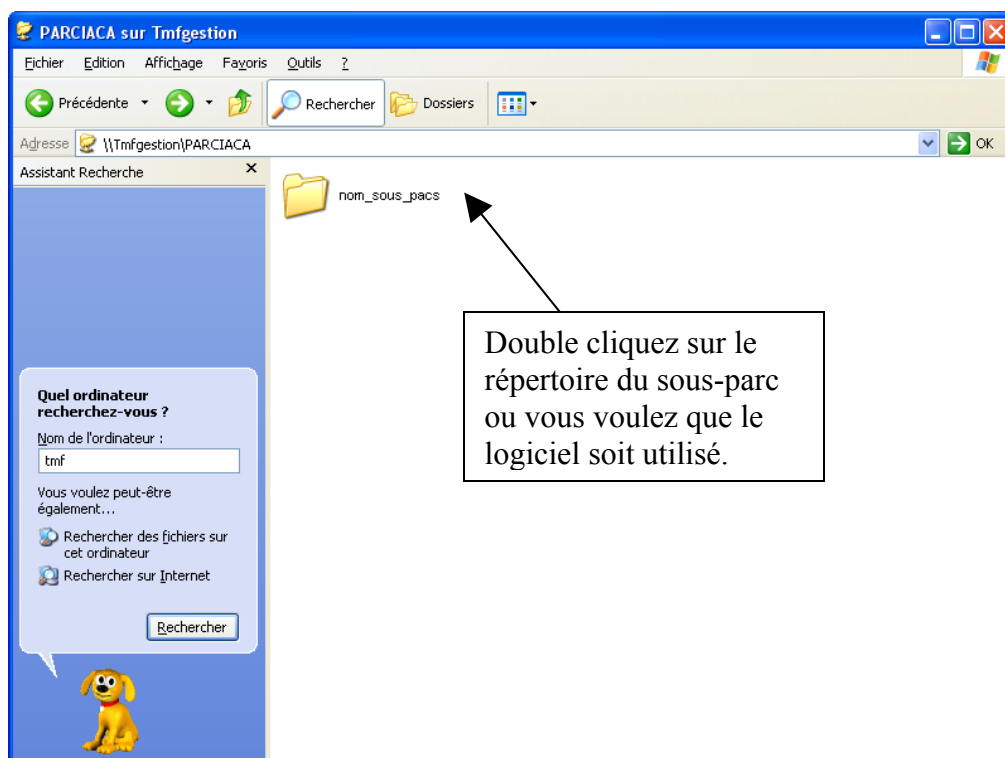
PARCIACA sur Tmfgestion

Fichier Edition Affichage Favoris Outils ?

Précédente Rechercher Dossiers

Adresse \\Tmfgestion\PARCIACA OK

Assistant Recherche ×

nom_sous_pacs

Double cliquez sur le répertoire du sous-parc ou vous voulez que le logiciel soit utilisé.

Quel ordinateur recherchez-vous ?

Nom de l'ordinateur :

tmf

Vous voulez peut-être également...

Rechercher des fichiers sur cet ordinateur

Rechercher sur Internet

Rechercher